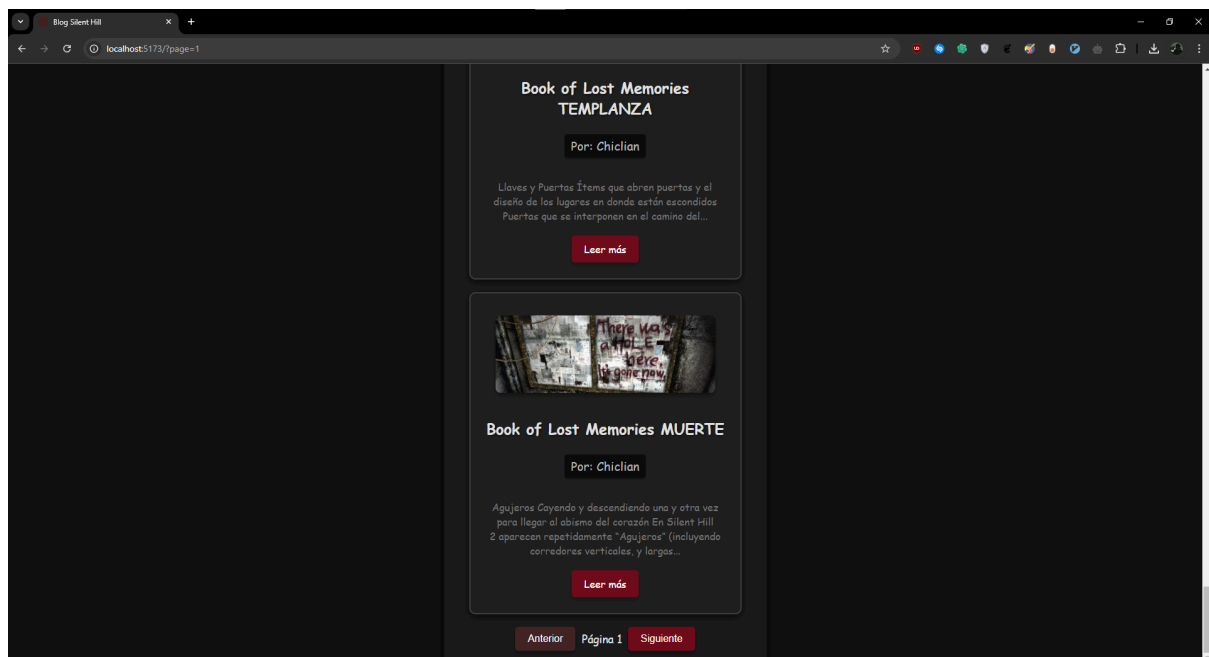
Blog Silent Hill

localhost:5173/?page=1

Book of Lost Memories TEMPLANZA

Por: Chiclian

Llaves y Puertas Ítems que abren puertas y el diseño de los lugares en donde están escondidos Puertas que se interponen en el camino del...

Leer más

There was a HOLE here. It's gone now.

Book of Lost Memories MUERTE

Por: Chiclian

Agujeros Cayendo y descendiendo una y otra vez para llegar al abismo del corazón En Silent Hill 2 aparecen repetidamente "Agujeros" (incluyendo corredores verticales, y largas...

Leer más

Anterior Página 1 Siguiente